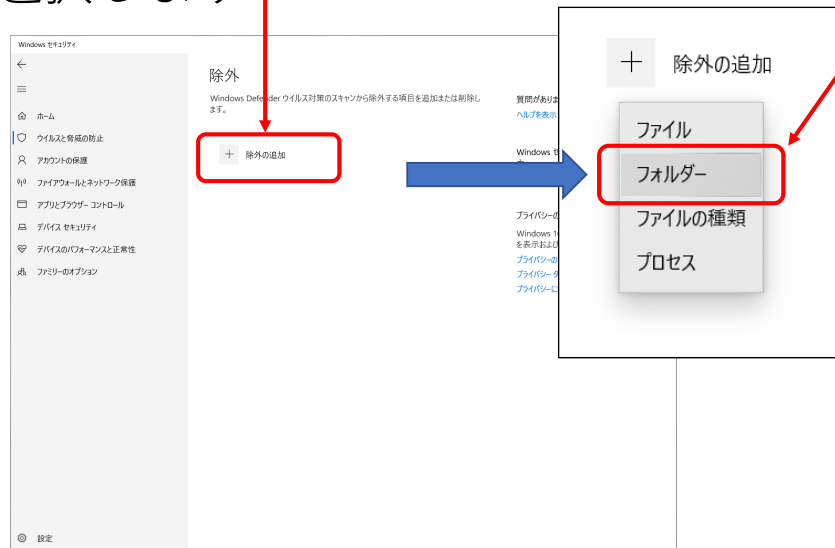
選択します

Windows セキュリティ

←

≡

ホーム

ウイルスと脅威の防止

アカウントの保護

ファイアウォールとネットワーク保護

アプリとブラウザー コントロール

デバイス セキュリティ

デバイスのパフォーマンスと正常性

ファミリーのオプション

設定

除外

Windows Defender ウイルス対策のスキャンから除外する項目を追加または削除します。

＋ 除外の追加

質問がありま

ヘルプを表示

Windows セ

プライバシーの

Windows 1
を表示およ

プライバシーの

プライバシータ

プライバシーに

＋ 除外の追加

ファイル

フォルダー

ファイルの種類

プロセス